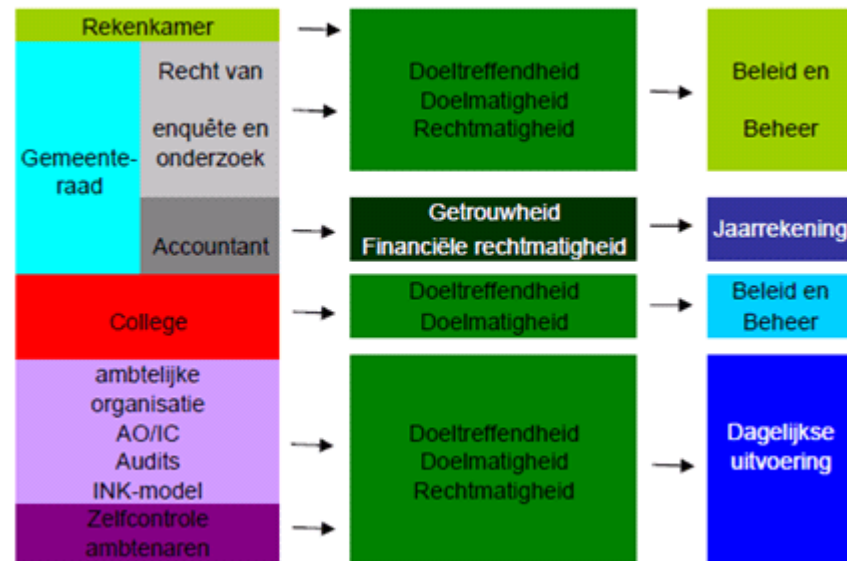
Rekenkamer

Gemeenteraad

Recht van enquête en onderzoek

Accountant

College

ambtelijke organisatie AO/IC Audits INK-model

Zelfcontrole ambtenaren

Doeltreffendheid
Doelmatigheid
Rechtmatigheid

Getrouwheid
Financiële rechtmatigheid

Doeltreffendheid
Doelmatigheid

Doeltreffendheid
Doelmatigheid
Rechtmatigheid

Beleid en Beheer

Jaarrekening

Beleid en Beheer

Dagelijkse uitvoering